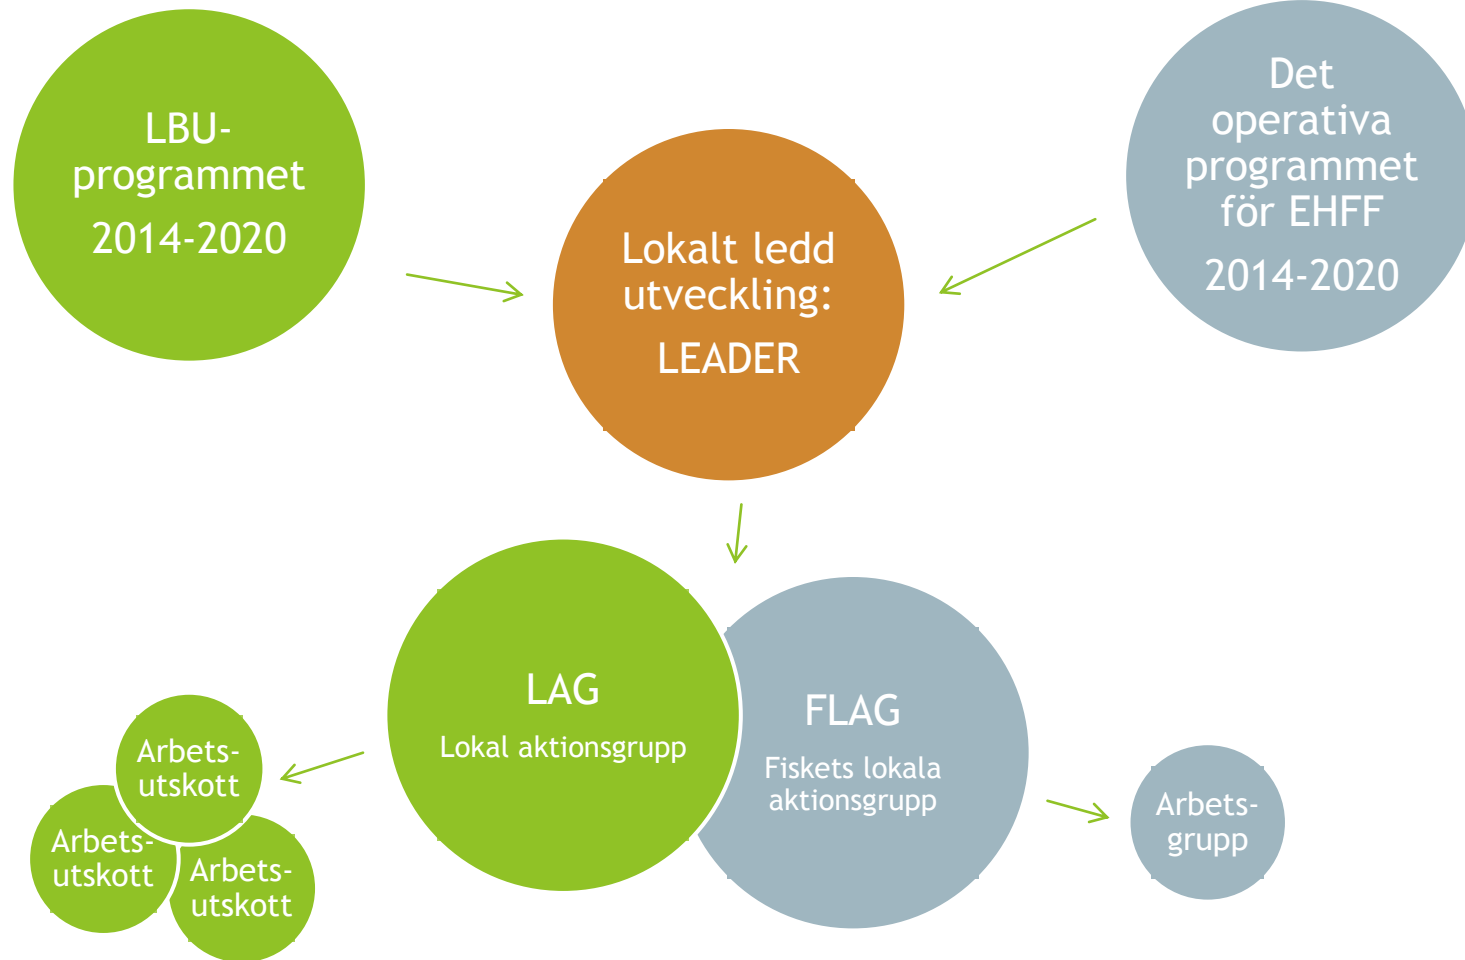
LBU-programmet
2014-2020

Lokalt ledd utveckling:
LEADER

Det operativa programmet för EHFF
2014-2020

LAG
Lokal aktionsgrupp

FLAG
Fiskets lokala aktionsgrupp

Arbets-utskott

Arbets-utskott

Arbets-utskott

Arbets-grupp